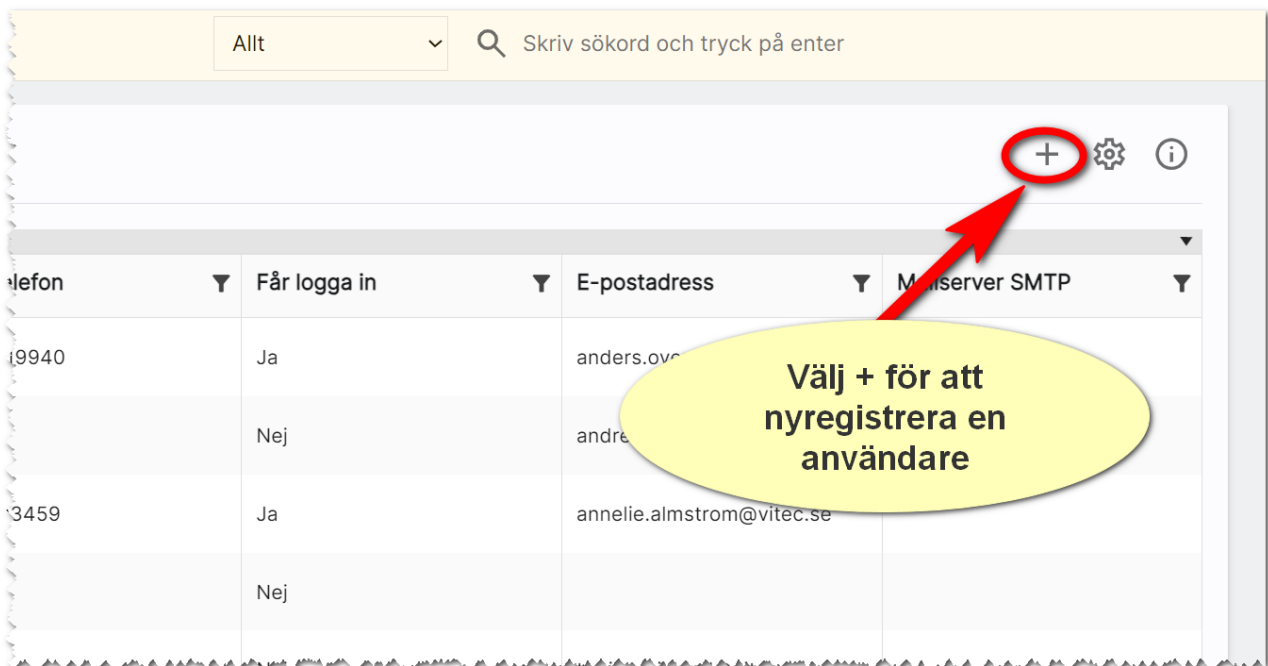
Allt

Skriv sökord och tryck på enter

+

| elefon | Får logga in | E-postadress | M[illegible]lserver SMTP |
|---|---|---|---|
| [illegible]9940 | Ja | anders.ov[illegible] | |
| | Nej | andre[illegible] | |
| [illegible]3459 | Ja | annelie.almstrom@vitec.se | |
| | Nej | | |

Välj + för att nyregistrera en användare